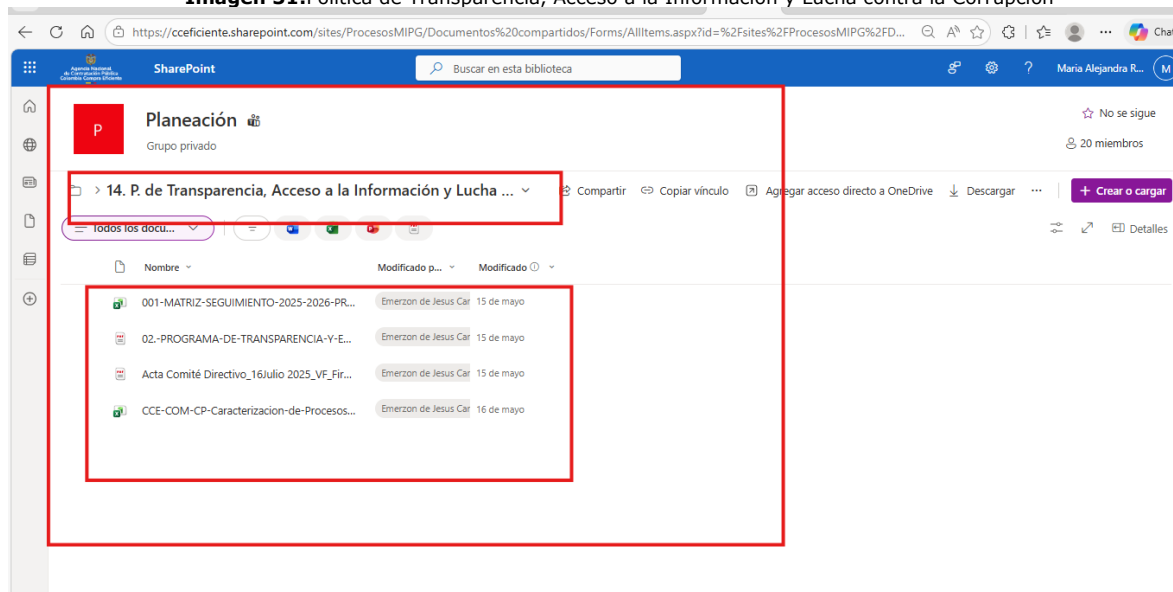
Imagen 31. Política de Transparencia, Acceso a la Información y Lucha contra la Corrupción

https://cceficiente.sharepoint.com/sites/ProcesosMIPG/Documentos%20compartidos/Forms/AllItems.aspx?id=%2Fsites%2FProcesosMIPG%2FD...

Chat

Agencia Nacional de Contratación Pública Colombia Compra Eficiente

SharePoint

Buscar en esta biblioteca

Maria Alejandra R...

M

P

Planeación

Grupo privado

No se sigue

20 miembros

> 14. P. de Transparencia, Acceso a la Información y Lucha ...

Compartir

Copiar vínculo

Agregar acceso directo a OneDrive

Descargar

...

+ Crear o cargar

Todos los docu...

Detalles

Nombre

Modificado p...

Modificado

001-MATRIZ-SEGUIMIENTO-2025-2026-PR...

Emerzon de Jesus Car

15 de mayo

02.-PROGRAMA-DE-TRANSPARENCIA-Y-E...

Emerzon de Jesus Car

15 de mayo

Acta Comité Directivo_16Julio 2025_VF_Fir...

Emerzon de Jesus Car

15 de mayo

CCE-COM-CP-Caracterizacion-de-Procesos...

Emerzon de Jesus Car

16 de mayo